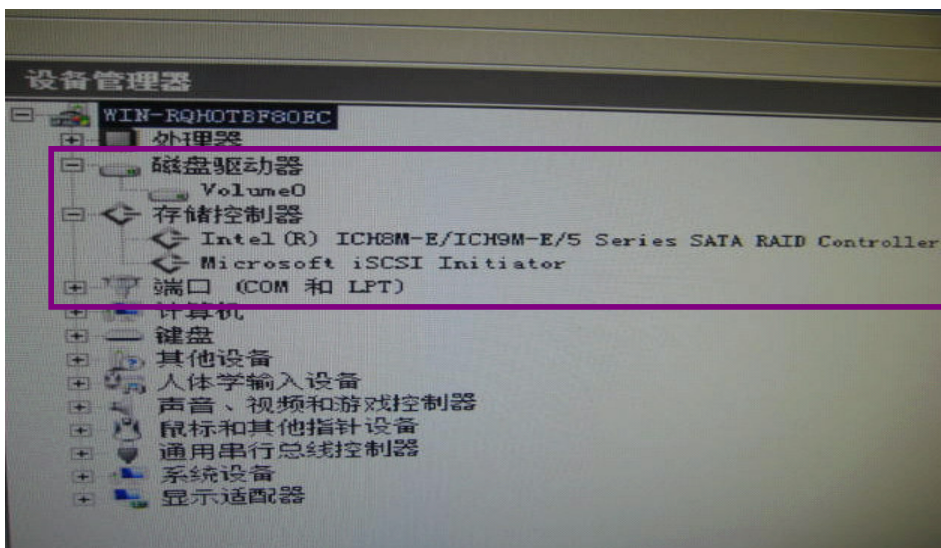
设备管理器

WIN-RQHOTBF8OEC
处理器
磁盘驱动器
Volume0
存储控制器
Intel(R) ICH8M-E/ICH9M-E/5 Series SATA RAID Controller
Microsoft iSCSI Initiator
端口 (COM 和 LPT)
计算机
键盘
其他设备
人体学输入设备
声音、视频和游戏控制器
鼠标和其他指针设备
通用串行总线控制器
系统设备
显示适配器